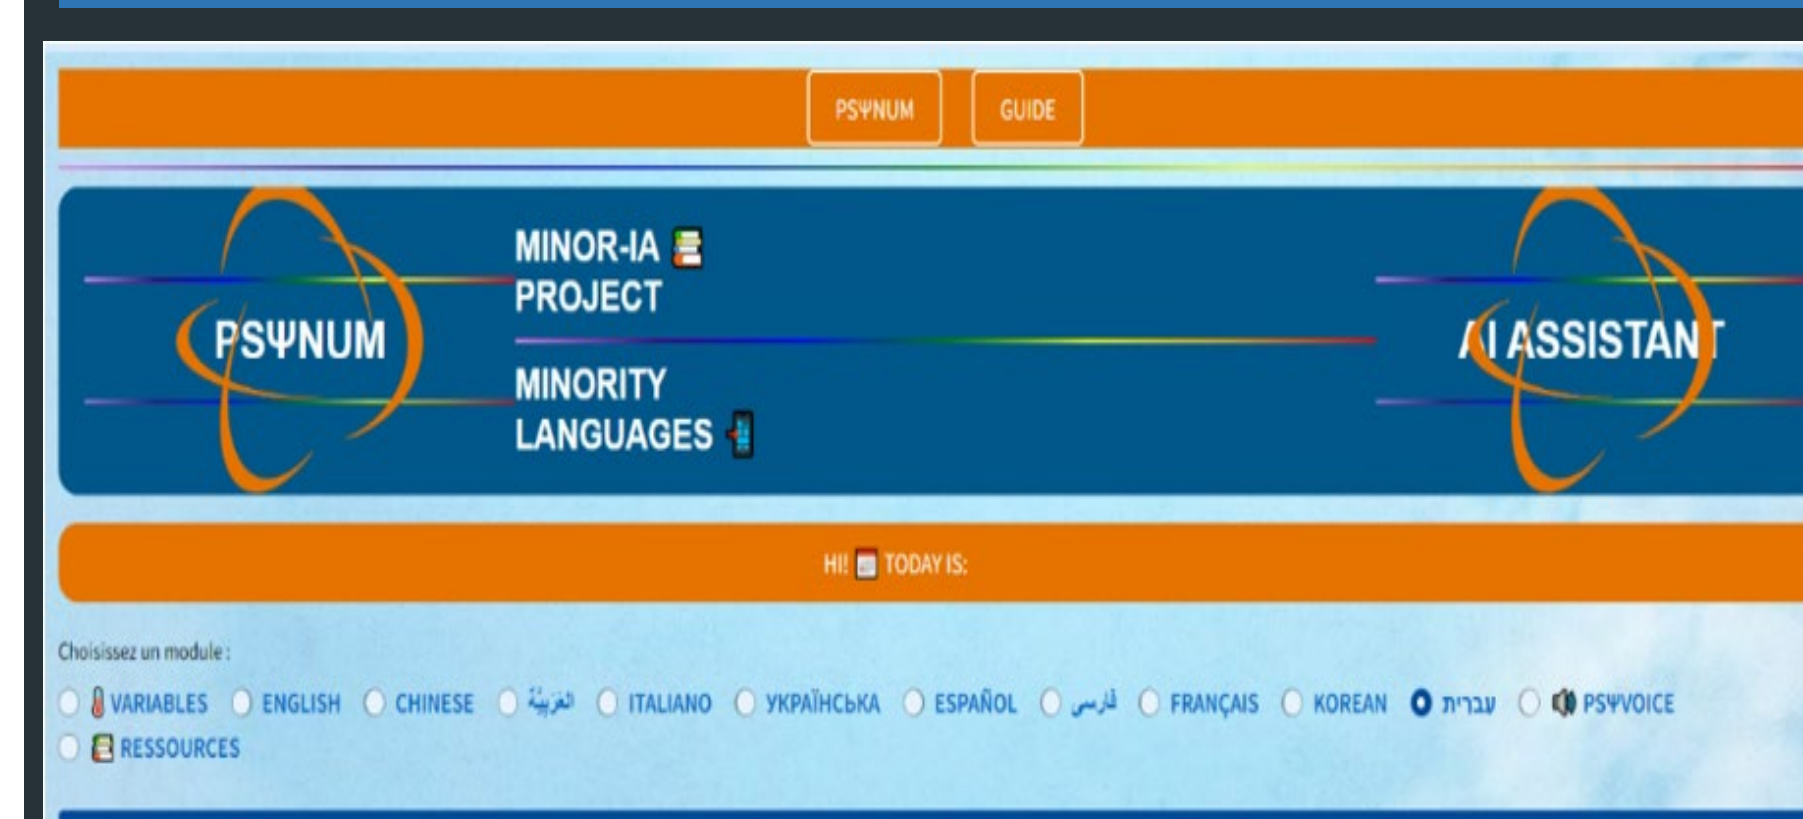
PSΨNUM GUIDE

PSΨNUM

MINOR-IA PROJECT

MINORITY LANGUAGES

AI ASSISTANT

HI! TODAY IS:

Choisissez un module :

VARIABLES ENGLISH CHINESE العَرَبِيَّة ITALIANO УКРАЇНСЬКА ESPAÑOL فارسی FRANÇAIS KOREAN עברית PSΨVOICE RESSOURCES